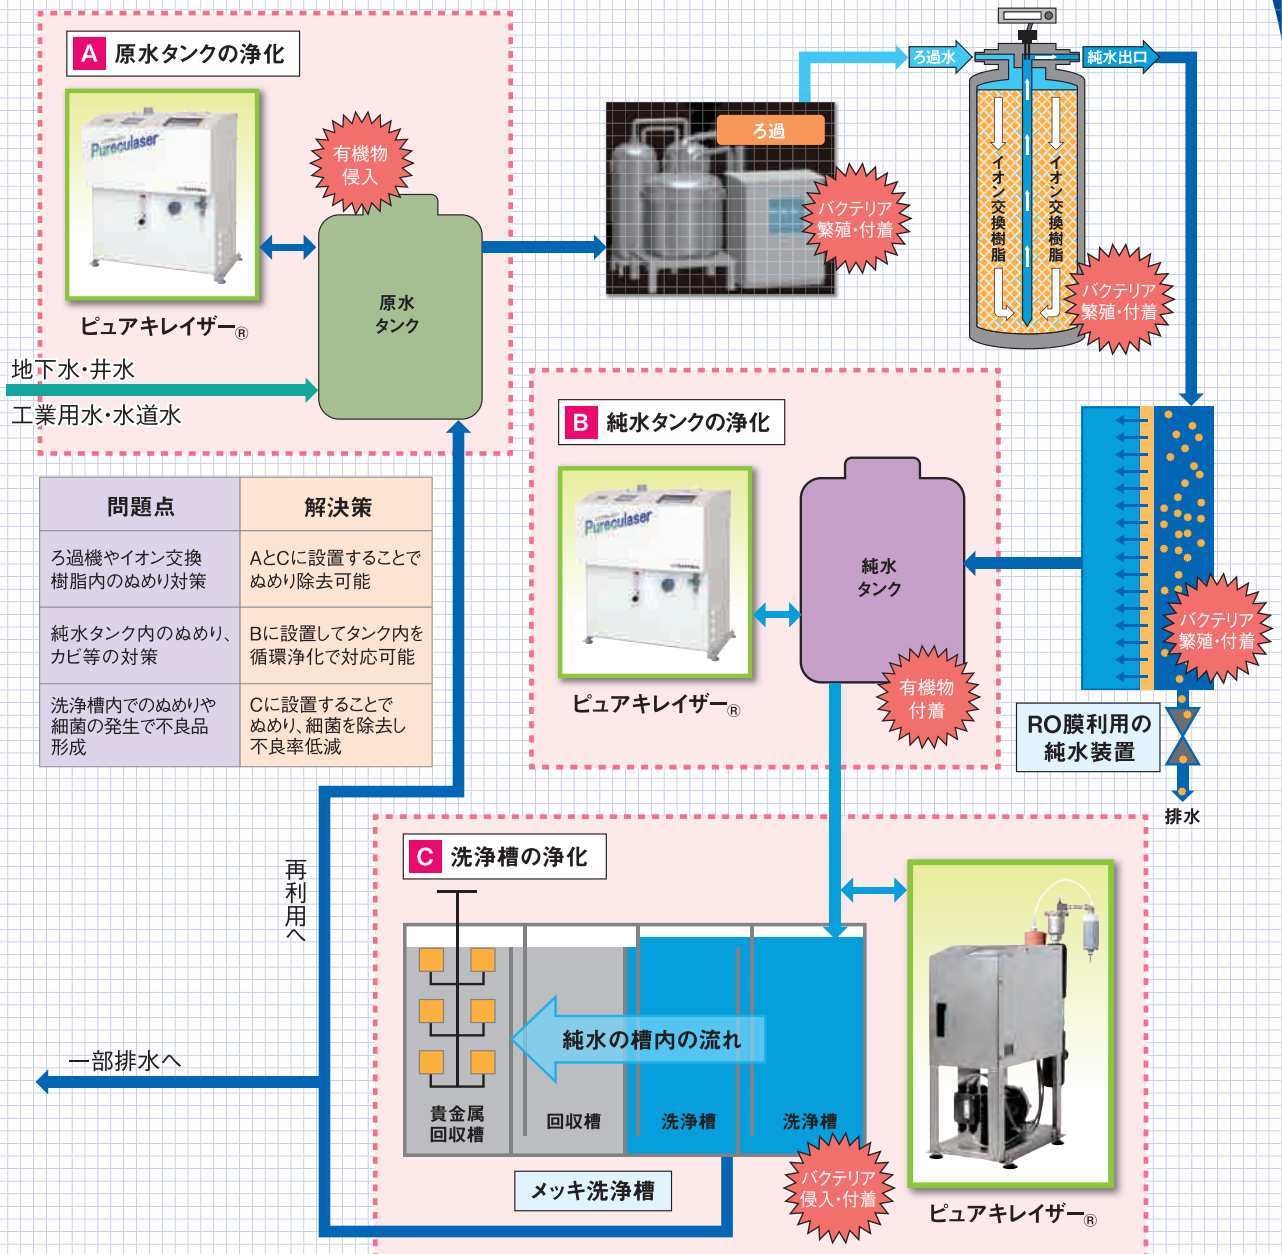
A 原水タンクの浄化

Pureculaser

ピュアキレイザー®

有機物侵入

原水タンク

地下水・井水

工業用水・水道水

ろ過

バクテリア繁殖・付着

ろ過水

純水出口

イオン交換樹脂

イオン交換樹脂

バクテリア繁殖・付着

B 純水タンクの浄化

Pureculaser

ピュアキレイザー®

純水タンク

有機物付着

バクテリア繁殖・付着

RO膜利用の純水装置

排水

| 問題点 | 解決策 |
|---|---|
| ろ過機やイオン交換樹脂内のぬめり対策 | AとCに設置することでぬめり除去可能 |
| 純水タンク内のぬめり、カビ等の対策 | Bに設置してタンク内を循環浄化で対応可能 |
| 洗浄槽内でのぬめりや細菌の発生で不良品形成 | Cに設置することでぬめり、細菌を除去し不良率低減 |

再利用へ

C 洗浄槽の浄化

純水の槽内の流れ

一部排水へ

貴金属回収槽

回収槽

洗浄槽

洗浄槽

メッキ洗浄槽

バクテリア侵入・付着

ピュアキレイザー®